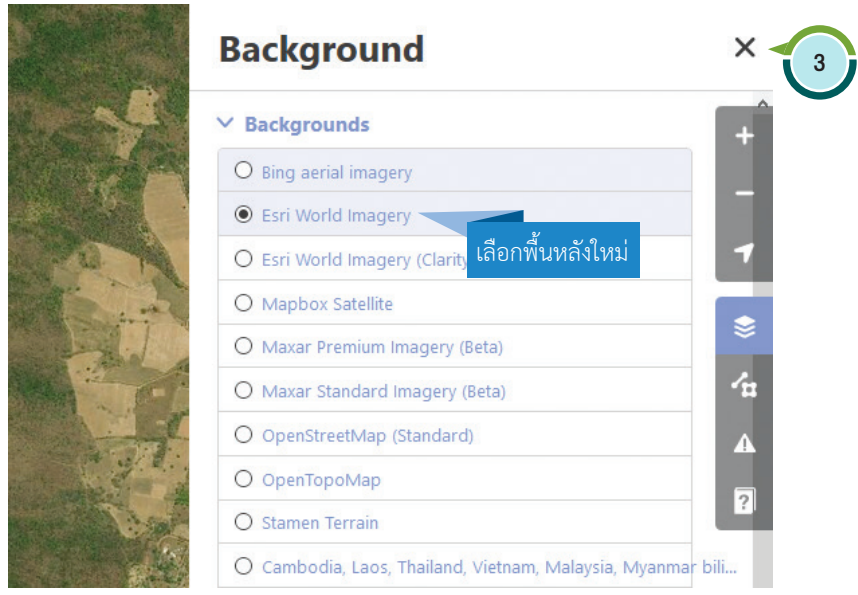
Background

3

Backgrounds

Bing aerial imagery

Esri World Imagery

Esri World Imagery (Clarity

เลือกพื้นหลังใหม่

Mapbox Satellite

Maxar Premium Imagery (Beta)

Maxar Standard Imagery (Beta)

OpenStreetMap (Standard)

OpenTopoMap

Stamen Terrain

Cambodia, Laos, Thailand, Vietnam, Malaysia, Myanmar bili...